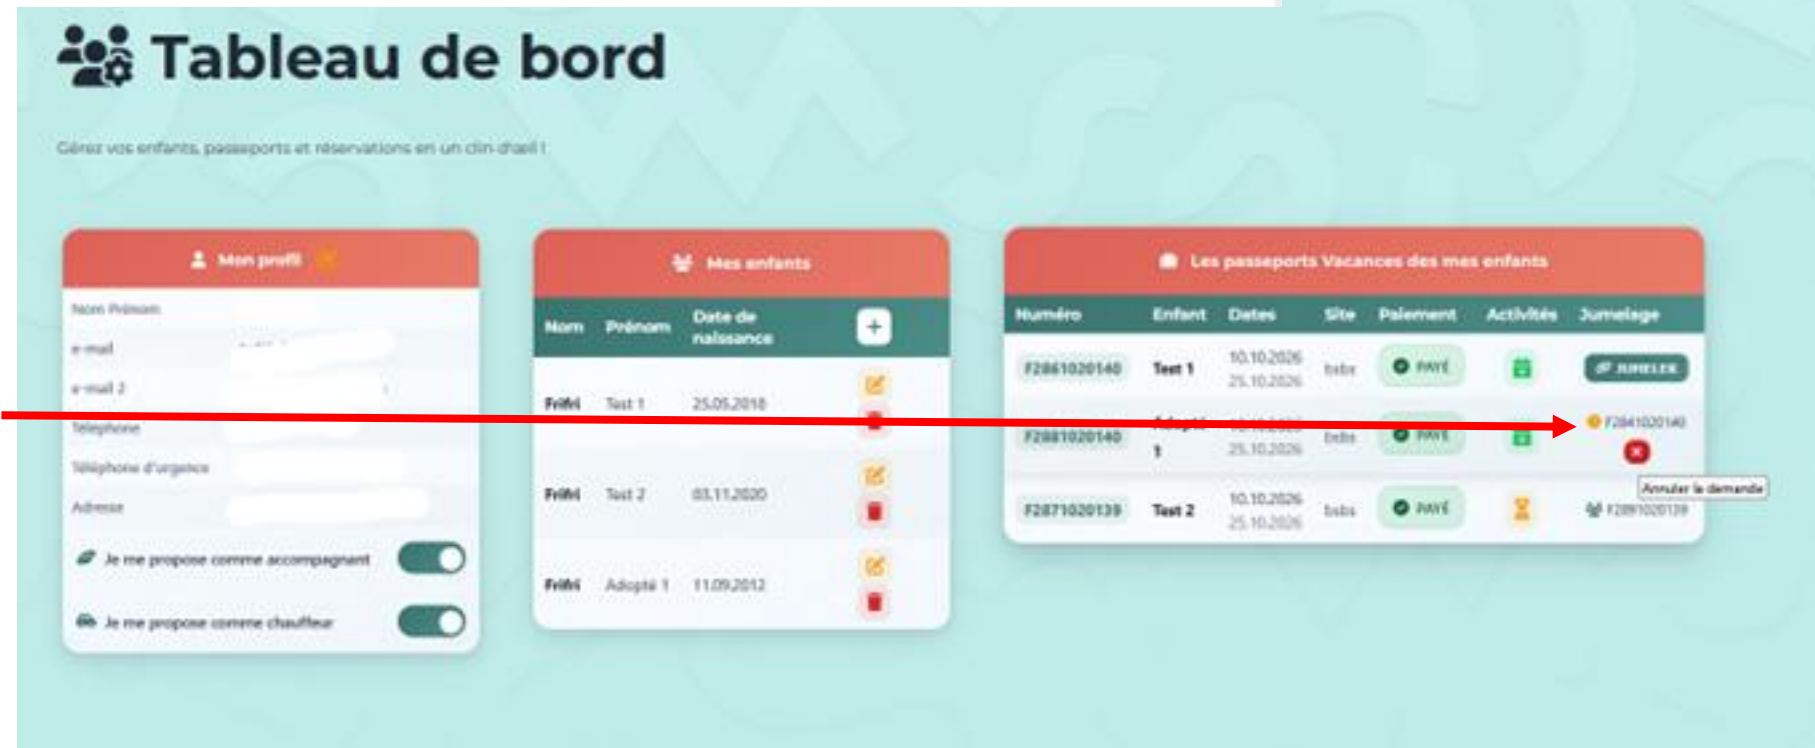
Tableau de bord

Gérez vos enfants, passeports et réservations en un clin d'œil !

Mon profil

Nom Prénom

e-mail

e-mail 2

Téléphone

Téléphone d'urgence

Adresse

Je me propose comme accompagnant

Je me propose comme chauffeur

Mes enfants

| Nom | Prénom | Date de naissance | + |
|---|---|---|---|
| Frifri | Test 1 | 25.05.2018 | |
| Frifri | Test 2 | 03.11.2020 | |
| Frifri | Adopté 1 | 11.09.2012 | |

Les passeports Vacances des mes enfants

| Numéro | Enfant | Dates | Site | Paiement | Activités | Jumelage |
|---|---|---|---|---|---|---|
| F2861020140 | Test 1 | 10.10.2026 25.10.2026 | bsbs | PAYÉ | | JUMELER |
| F2881020140 | Adopté 1 | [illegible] 25.10.2026 | bsbs | PAYÉ | | F2841020140 |
| F2871020139 | Test 2 | 10.10.2026 25.10.2026 | bsbs | PAYÉ | | F2891020139 |

Annuler la demande